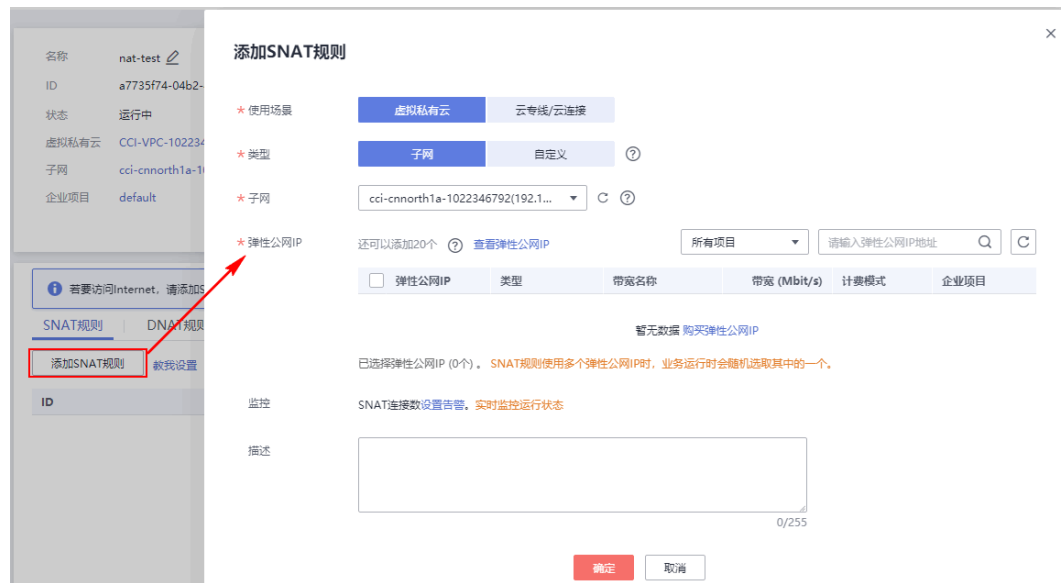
名称 nat-test
ID a7735f74-04b2-
状态 运行中
虚拟私有云 CCI-VPC-102234
子网 cci-cnnorth1a-1
企业项目 default

若要访问Internet，请添加S

SNAT规则 | DNAT规

添加SNAT规则 教我设置

ID

添加SNAT规则

×

* 使用场景 虚拟私有云 云专线/云连接

* 类型 子网 自定义 ?

* 子网 cci-cnnorth1a-1022346792(192.1... ▾ C ?

* 弹性公网IP 还可以添加20个 ? 查看弹性公网IP 所有项目 ▾ 请输入弹性公网IP地址

| 弹性公网IP | 类型 | 带宽名称 | 带宽 (Mbit/s) | 计费模式 | 企业项目 |
|---|---|---|---|---|---|

暂无数据 购买弹性公网IP

已选择弹性公网IP (0个)。 SNAT规则使用多个弹性公网IP时，业务运行时会随机选取其中的一个。

监控 SNAT连接数设置告警。实时监控运行状态

描述

0/255

确定 取消